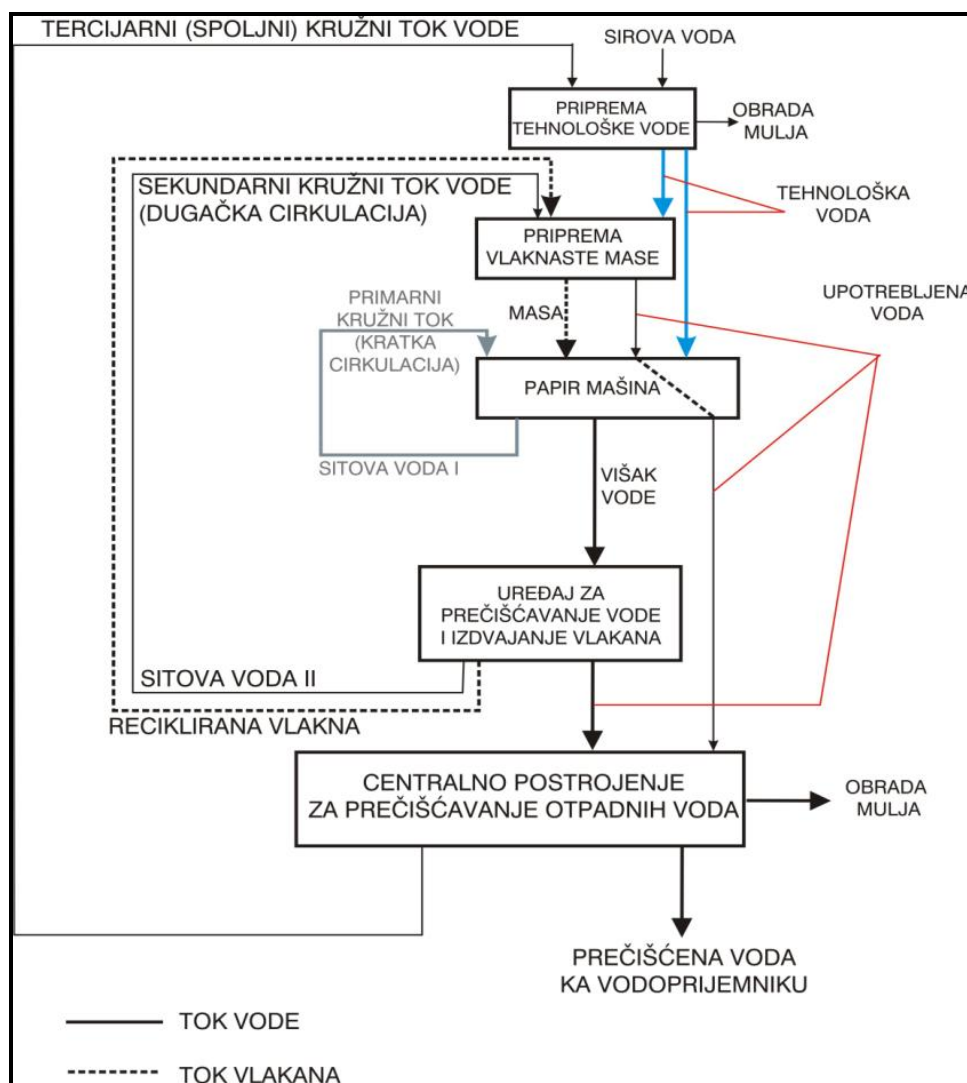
TERCIJARNI (SPOLJNI) KRUŽNI TOK VODE

SIROVA VODA

PRIPREMA TEHNOLOŠKE VODE

OBRADA MULJA

SEKUNDARNI KRUŽNI TOK VODE (DUGAČKA CIRKULACIJA)

TEHNOLOŠKA VODA

PRIPREMA VLAKNASTE MASE

PRIMARNI KRUŽNI TOK (KRATKA CIRKULACIJA)

MASA

UPOTREBLJENA VODA

PAPIR MAŠINA

SITOVA VODA I

VIŠAK VODE

UREĐAJ ZA PREČIŠĆAVANJE VODE I IZDVAJANJE VLAKANA

SITOVA VODA II

RECIKLIRANA VLAKNA

CENTRALNO POSTROJENJE ZA PREČIŠĆAVANJE OTPADNIH VODA

OBRADA MULJA

PREČIŠĆENA VODA KA VODOPRIJEMNIKU

TOK VODE

TOK VLAKANA